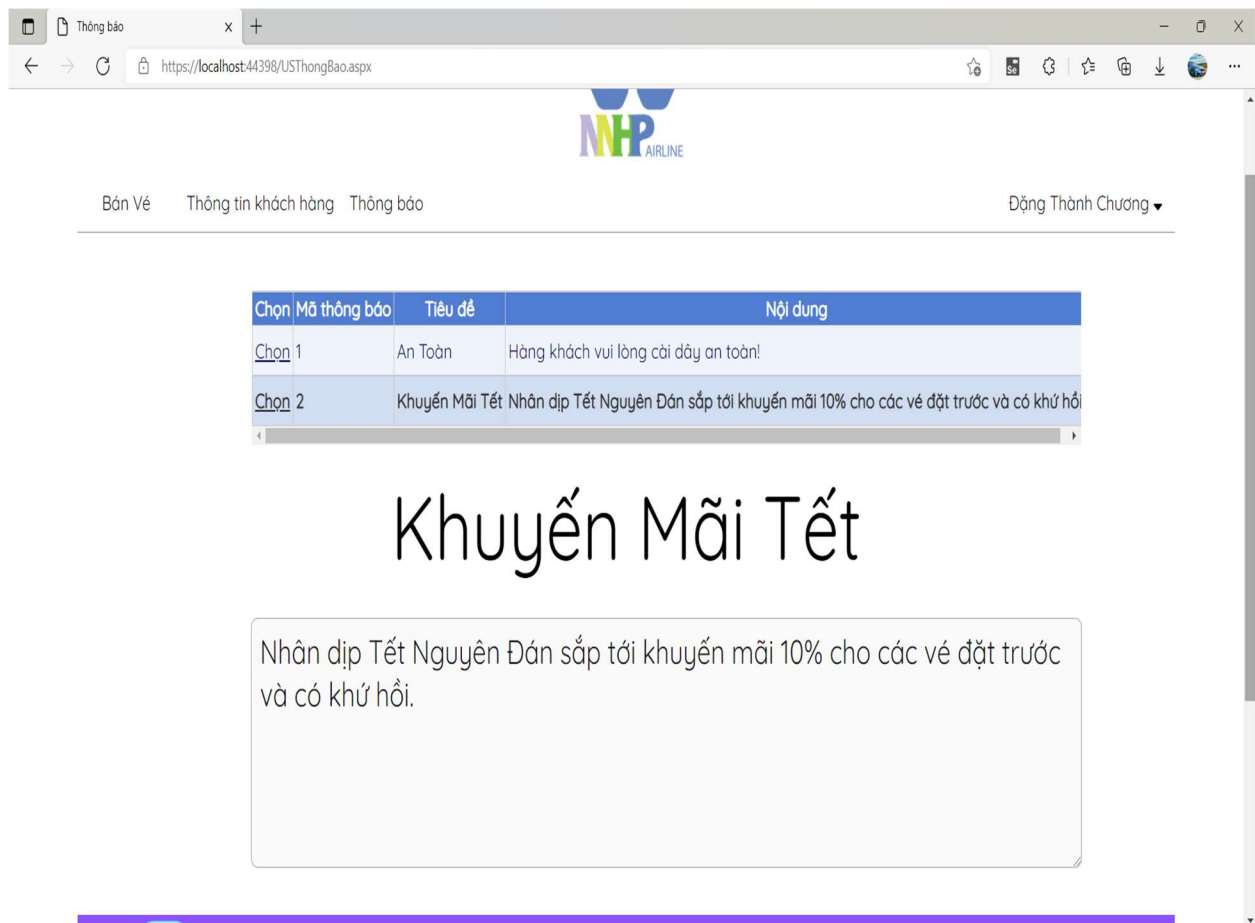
Thông báo
https://localhost:44398/USThongBao.aspx

NHP AIRLINE

Bán Vé Thông tin khách hàng Thông báo

Đặng Thành Chương

| Chọn | Mã thông báo | Tiêu đề | Nội dung |
|---|---|---|---|
| Chọn | 1 | An Toàn | Hàng khách vui lòng cài dây an toàn! |
| Chọn | 2 | Khuyến Mãi Tết | Nhân dịp Tết Nguyên Đán sắp tới khuyến mãi 10% cho các vé đặt trước và có khứ hồi |

Khuyến Mãi Tết

Nhân dịp Tết Nguyên Đán sắp tới khuyến mãi 10% cho các vé đặt trước và có khứ hồi.